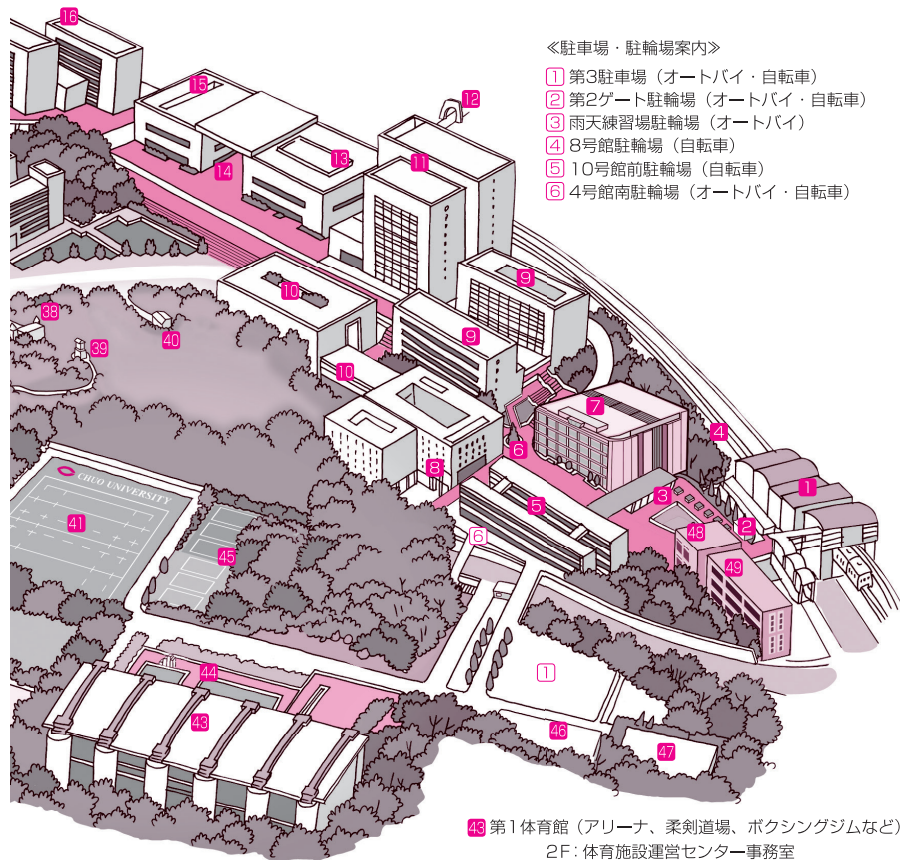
≪駐車場・駐輪場案内≫
1 第3駐車場（オートバイ・自転車）
2 第2ゲート駐輪場（オートバイ・自転車）
3 雨天練習場駐輪場（オートバイ）
4 8号館駐輪場（自転車）
5 10号館前駐輪場（自転車）
6 4号館南駐輪場（オートバイ・自転車）

16
15
12
14
13
11
9
10
38
40
39
9
10
7
4
8
6
1
CHUO UNIVERSITY
3
41
5
48
2
6
45
49
1
44
43
46
47

43 第1体育館（アリーナ、柔剣道場、ボクシングジムなど）
2F：体育施設運営センター事務室